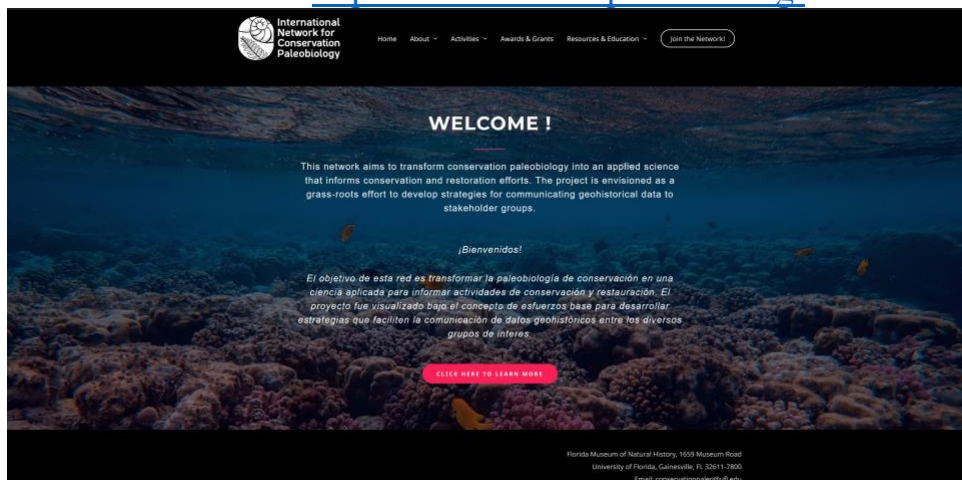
International Network for Conservation Paleobiology

Home About Activities Awards & Grants Resources & Education Join the Network!

WELCOME !

This network aims to transform conservation paleobiology into an applied science that informs conservation and restoration efforts. The project is envisioned as a grass-roots effort to develop strategies for communicating geohistorical data to stakeholder groups.

¡Bienvenidos!

El objetivo de esta red es transformar la paleobiología de conservación en una ciencia aplicada para informar actividades de conservación y restauración. El proyecto fue visualizado bajo el concepto de esfuerzos base para desarrollar estrategias que faciliten la comunicación de datos geohistóricos entre los diversos grupos de interes.

CLICK HERE TO LEARN MORE

Florida Museum of Natural History, 1659 Museum Road
University of Florida, Gainesville, FL 32611-7800
Email: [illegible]